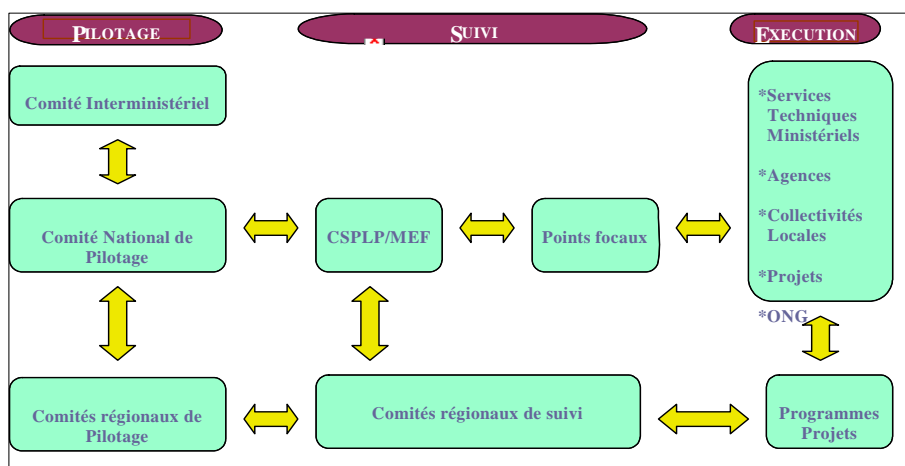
PILOTAGE

SUIVI

EXECUTION

Comité Interministériel

Comité National de Pilotage

CSPLP/MEF

Points focaux

*Services Techniques Ministériels

*Agences

*Collectivités Locales

*Projets

*ONG

Comités régionaux de Pilotage

Comités régionaux de suivi

Programmes Projets